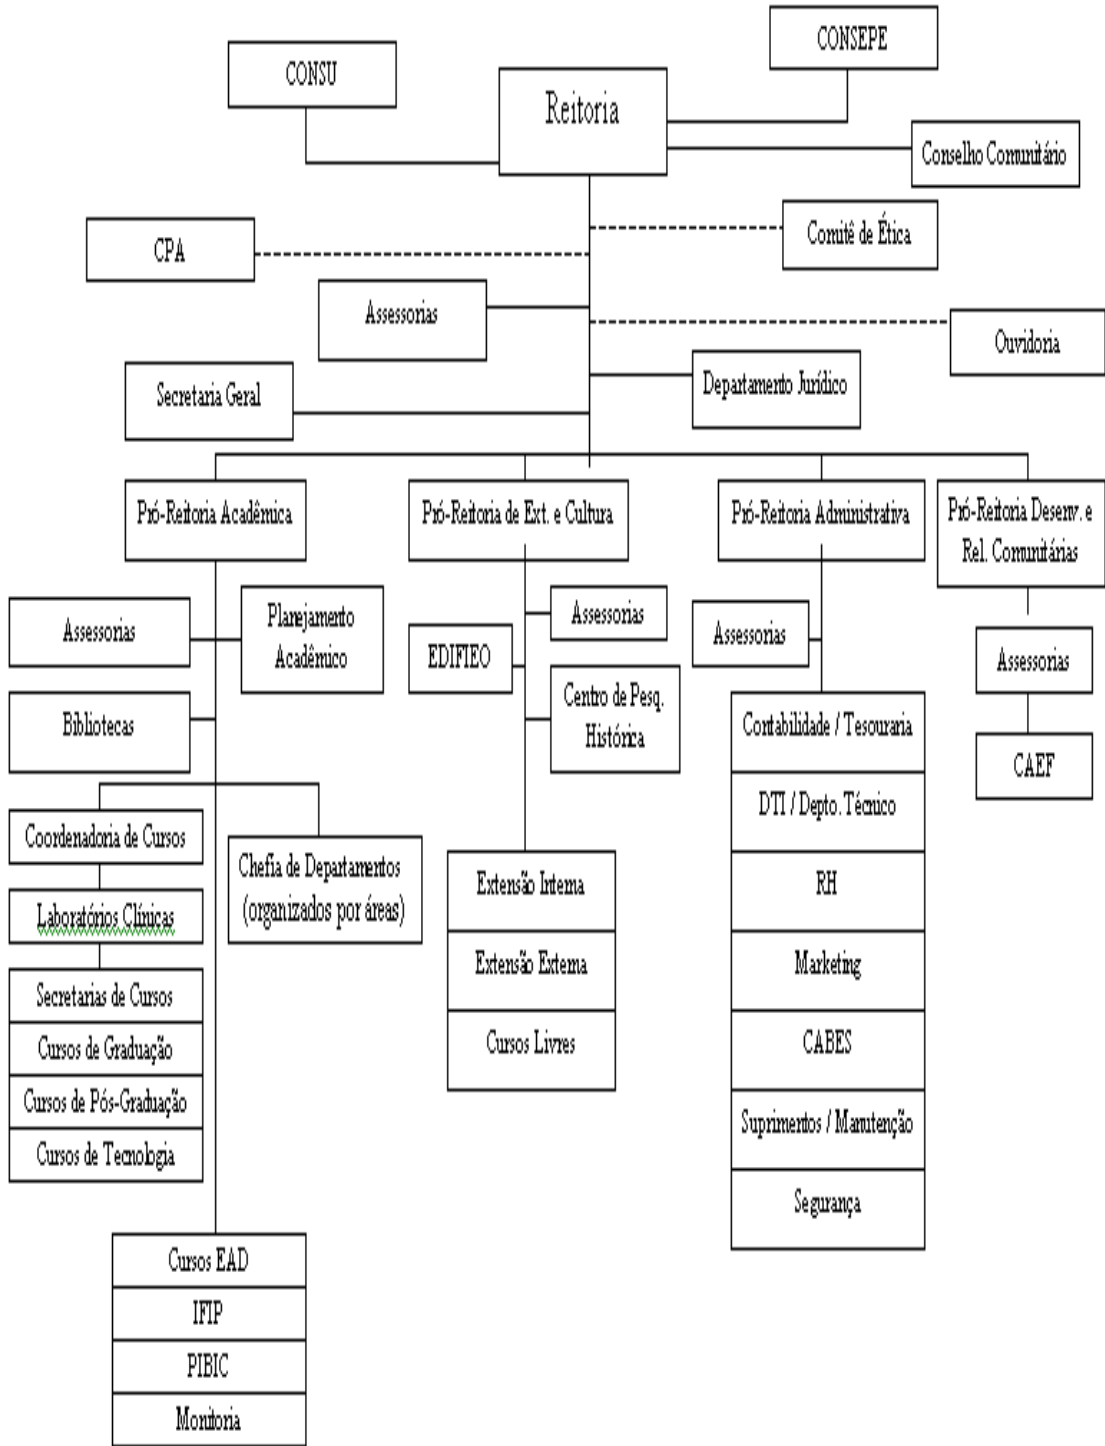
CONSEPE

CONSU

Reitoria

Conselho Comunitário

Comitê de Ética

CPA

Assessorias

Ouvidoria

Secretaria Geral

Departamento Jurídico

Pró-Reitoria Acadêmica

Pró-Reitoria de Ext. e Cultura

Pró-Reitoria Administrativa

Pró-Reitoria Desenv. e Rel. Comunitárias

Assessorias

Planejamento Acadêmico

Bibliotecas

Coordenadoria de Cursos

Chefia de Departamentos (organizados por áreas)

Laboratórios Clínicas

Secretarias de Cursos

Cursos de Graduação

Cursos de Pós-Graduação

Cursos de Tecnologia

Cursos EAD

IFIP

PIBIC

Monitoria

Assessorias

EDIFIEO

Centro de Pesq. Histórica

Extensão Interna

Extensão Externa

Cursos Livres

Assessorias

Contabilidade / Tesouraria

DTI / Depto. Técnico

RH

Marketing

CABES

Suprimentos / Manutenção

Segurança

Assessorias

CAEF